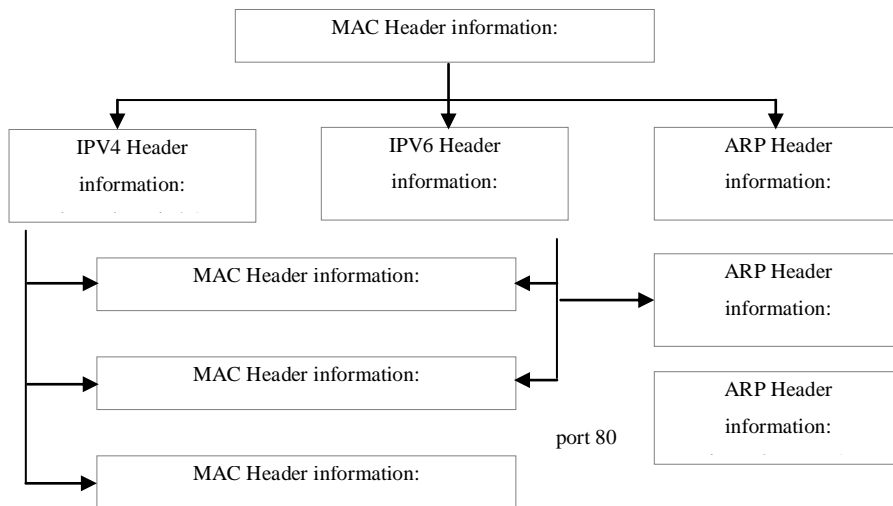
MAC Header information:

IPV4 Header information:

IPV6 Header information:

ARP Header information:

MAC Header information:

ARP Header information:

MAC Header information:

ARP Header information:

port 80

MAC Header information: